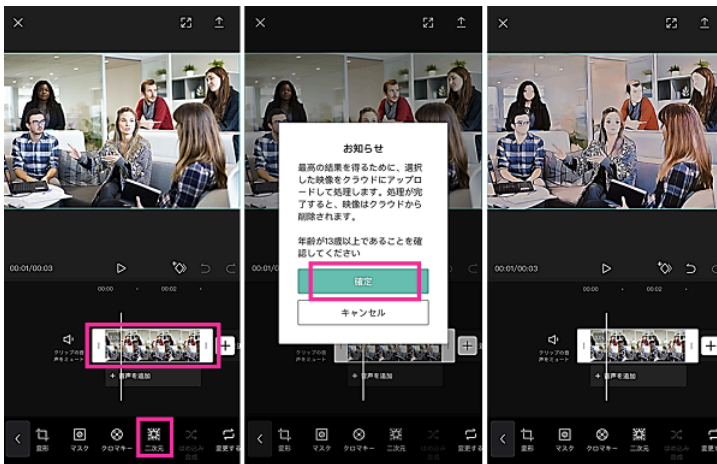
00:01/00:03

00:00 00:02

クリップの音声をミュート

+ 音声を追加

変形 マスク クロマキー 二次元 はめ込み合成 変更する

お知らせ

最高の結果を得るために、選択した映像をクラウドにアップロードして処理します。処理が完了すると、映像はクラウドから削除されます。

年齢が13歳以上であることを確認してください

確定

キャンセル

+ 音声を追加

変形 マスク クロマキー 二次元 変更する

00:01/00:03

00:00 00:02

クリップの音声をミュート

+ 音声を追加

変形 マスク クロマキー 二次元 はめ込み合成 変更する